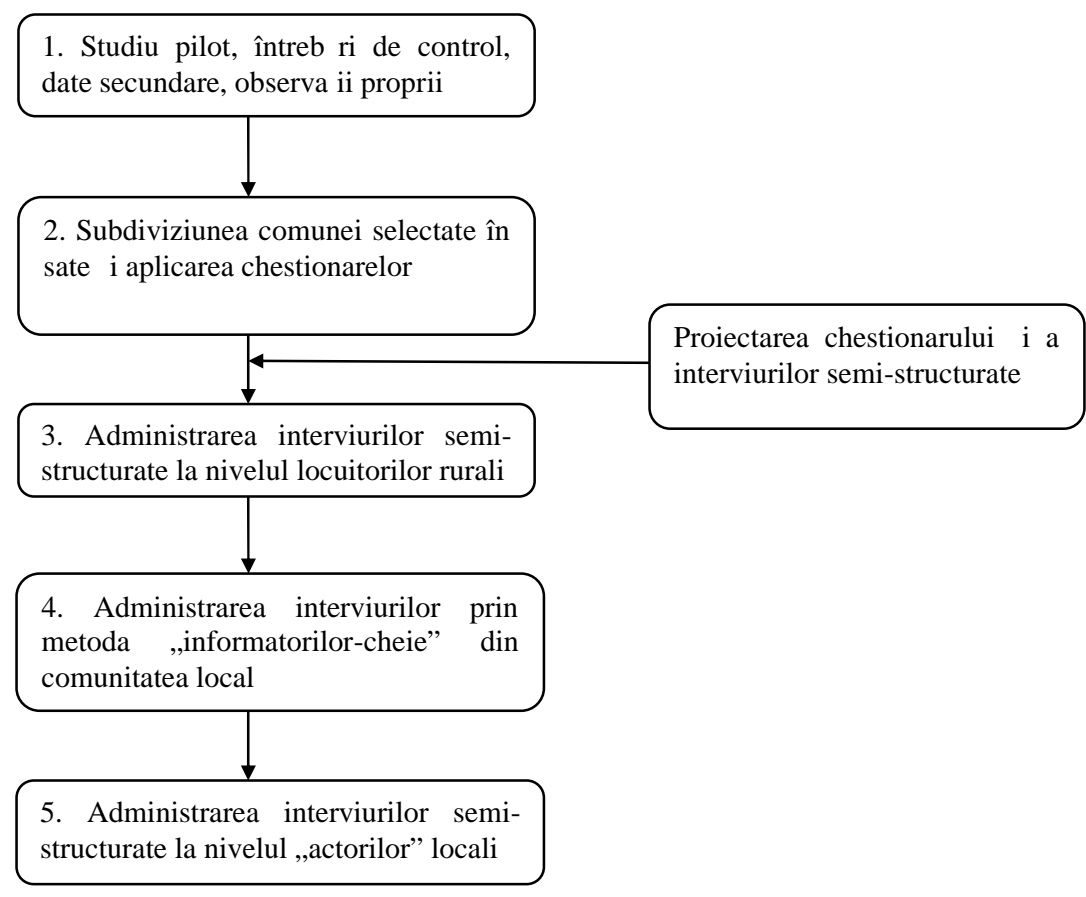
1. Studiu pilot, întreb ri de control, date secundare, observa ii proprii

2. Subdiviziunea comunei selectate în sate i aplicarea chestionarelor

Proiectarea chestionarului i a interviurilor semi-structurate

3. Administrarea interviurilor semi-structurate la nivelul locuitorilor rurali

4. Administrarea interviurilor prin metoda „informatorilor-cheie" din comunitatea local

5. Administrarea interviurilor semi-structurate la nivelul „actorilor" locali